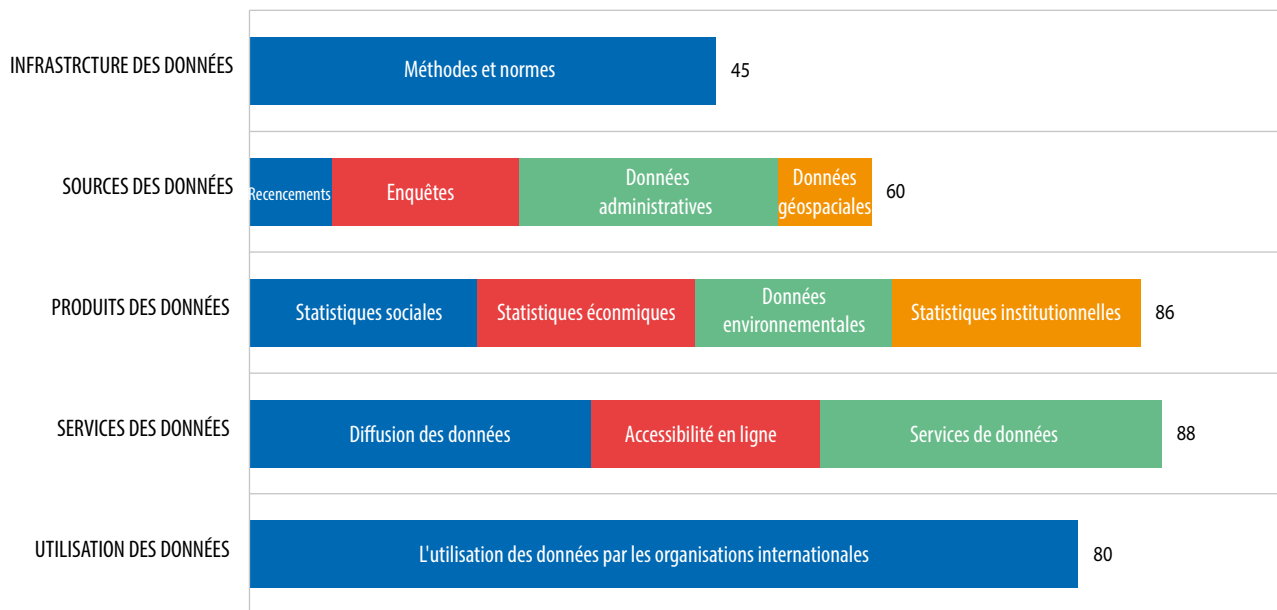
INFRASTRCTURE DES DONNÉES
Méthodes et normes
45

SOURCES DES DONNÉES
Recencements
Enquêtes
Données administratives
Données géospaciales
60

PRODUITS DES DONNÉES
Statistiques sociales
Statistiques éconmiques
Données environnementales
Statistiques institutionnelles
86

SERVICES DES DONNÉES
Diffusion des données
Accessibilité en ligne
Services de données
88

UTILISATION DES DONNÉES
L'utilisation des données par les organisations internationales
80